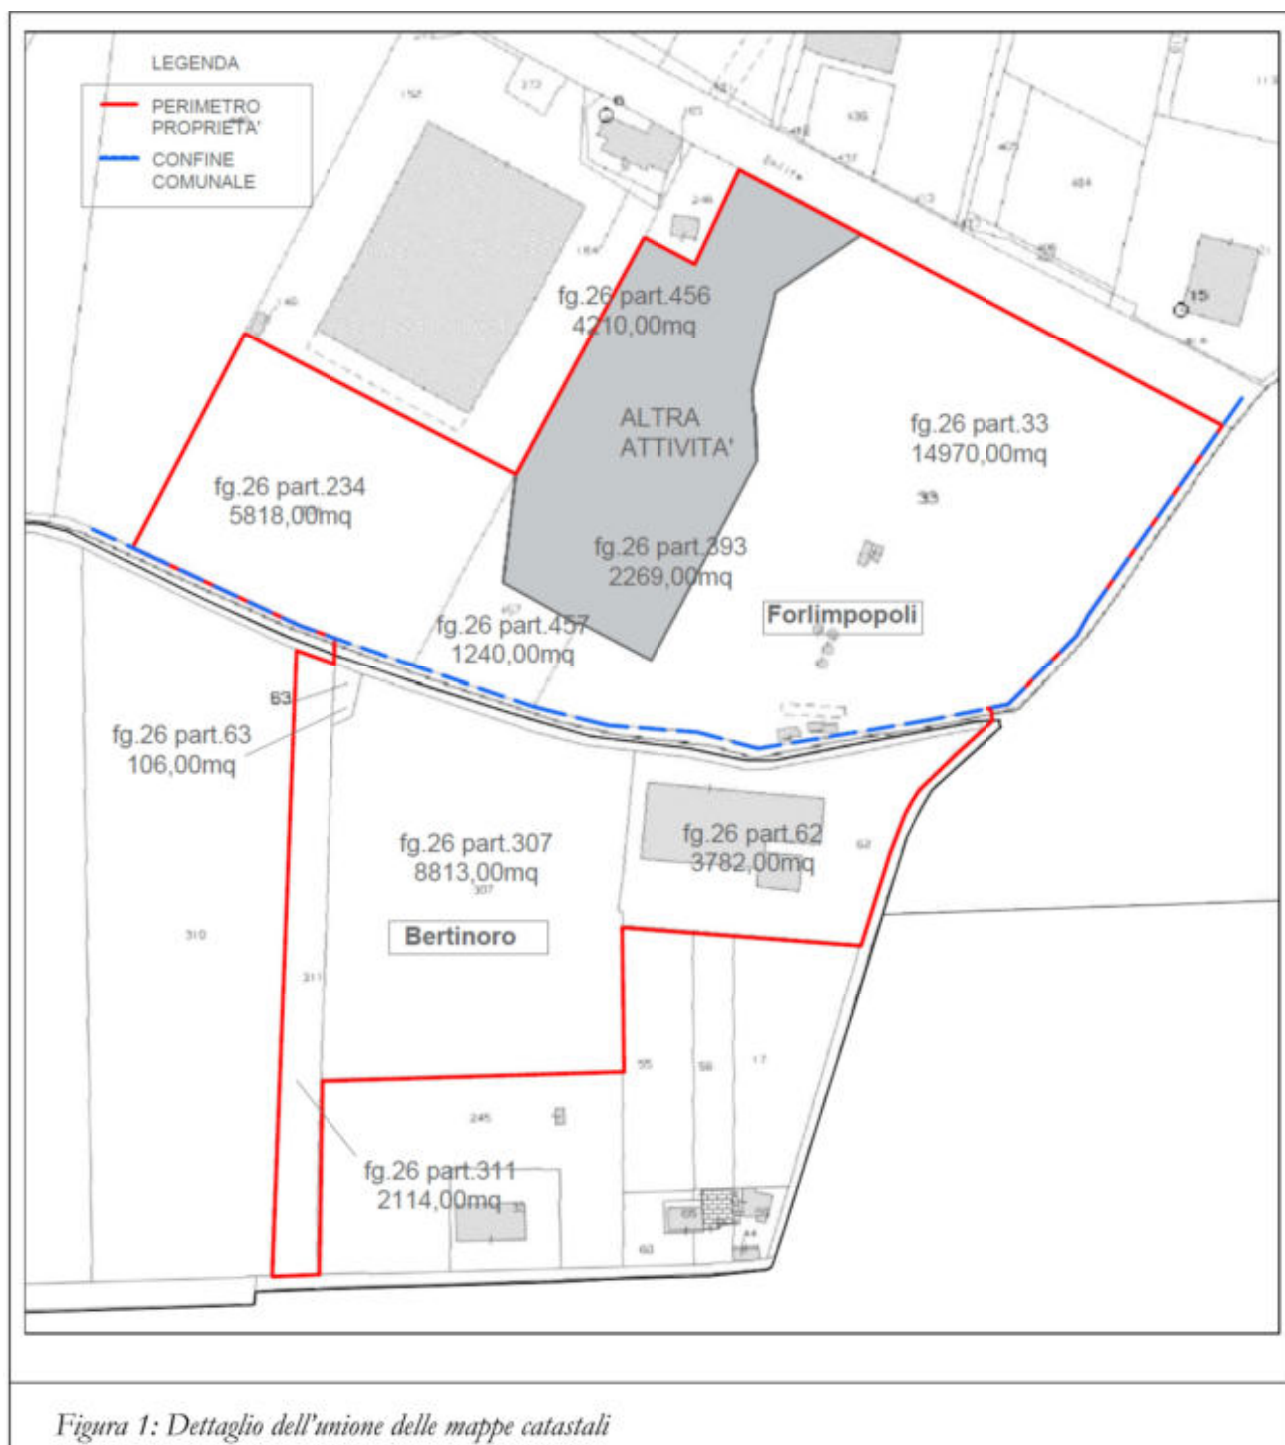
LEGENDA
PERIMETRO PROPRIETA'
CONFINE COMUNALE

fg.26 part.456
4210,00mq

ALTRA ATTIVITA'

fg.26 part.33
14970,00mq

fg.26 part.234
5818,00mq

fg.26 part.393
2269,00mq

Forlimpopoli

fg.26 part.457
1240,00mq

63

fg.26 part.63
106,00mq

fg.26 part.307
8813,00mq

fg.26 part.62
3782,00mq

Bertinoro

fg.26 part.311
2114,00mq

Figura 1: Dettaglio dell'unione delle mappe catastali